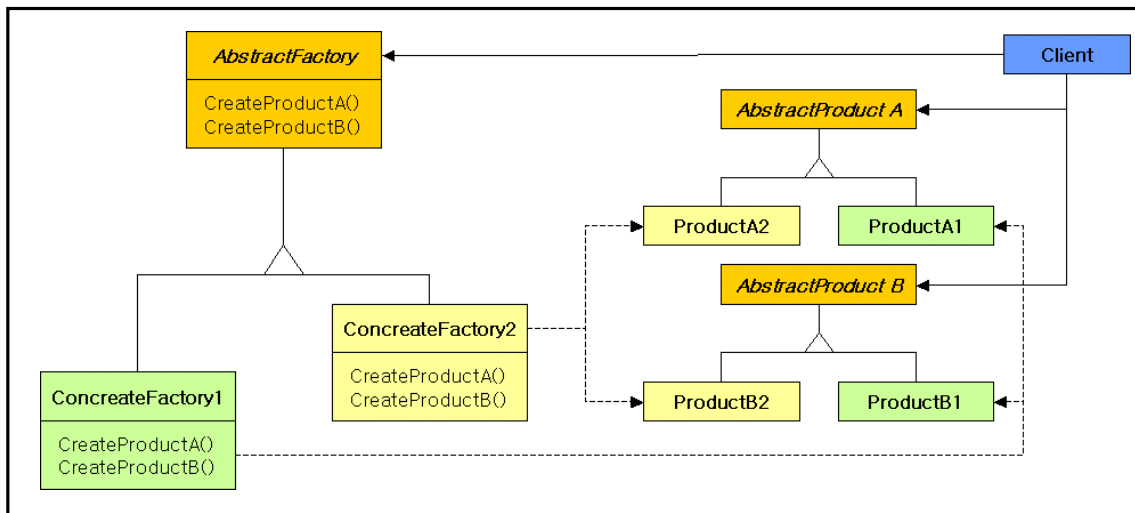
AbstractFactory

CreateProductA()
CreateProductB()

Client

AbstractProduct A

ProductA2

ProductA1

AbstractProduct B

ConcreateFactory2

CreateProductA()
CreateProductB()

ProductB2

ProductB1

ConcreateFactory1

CreateProductA()
CreateProductB()